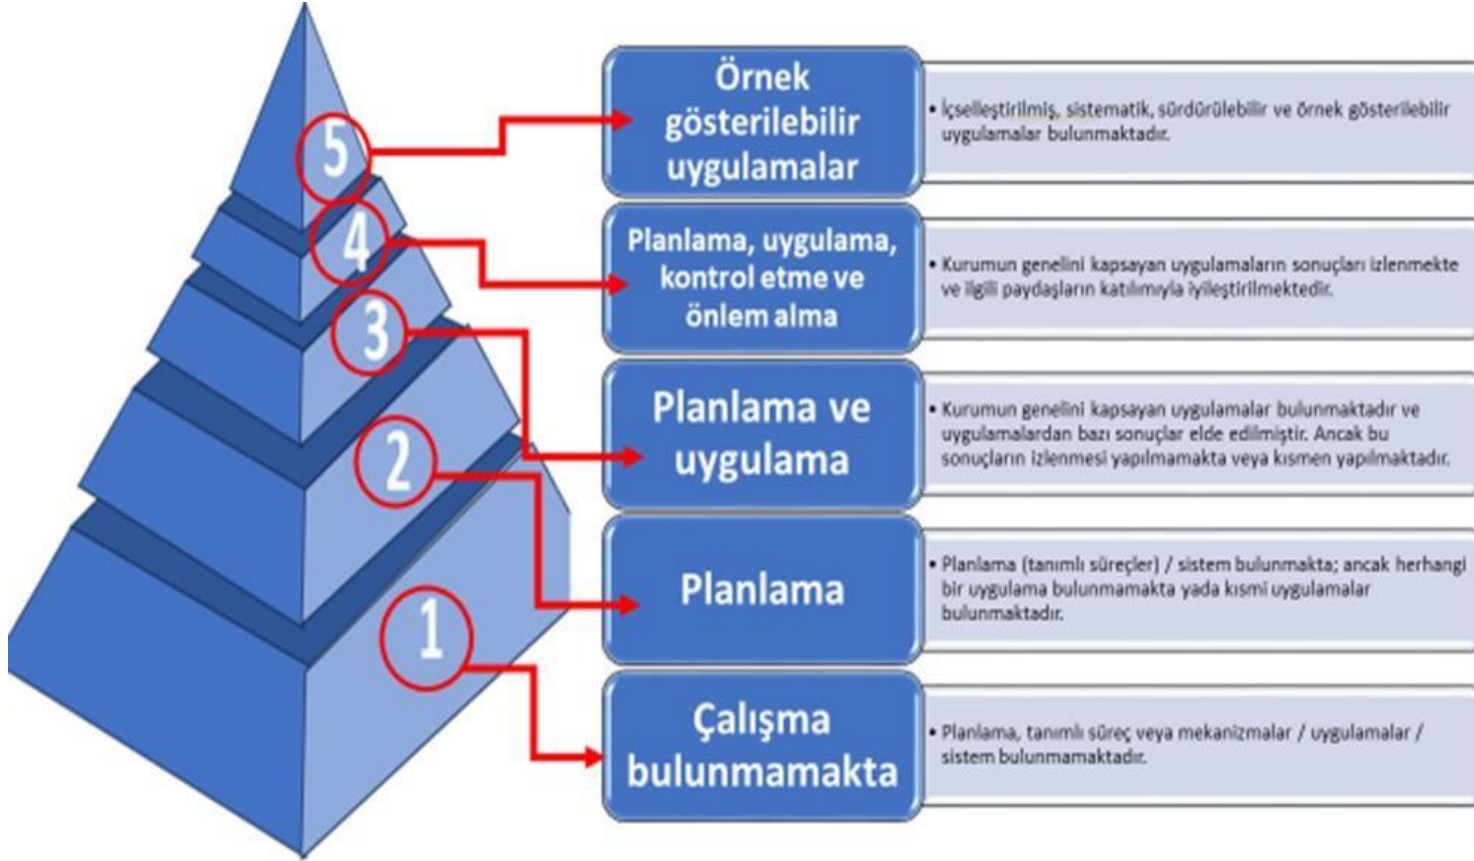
5

4

3

2

1

Örnek gösterilebilir uygulamalar

• İçselleştirilmiş, sistematik, sürdürülebilir ve örnek gösterilebilir uygulamalar bulunmaktadır.

Planlama, uygulama, kontrol etme ve önlem alma

• Kurumun genelini kapsayan uygulamaların sonuçları izlenmekte ve ilgili paydaşların katılımıyla iyileştirilmektedir.

Planlama ve uygulama

• Kurumun genelini kapsayan uygulamalar bulunmaktadır ve uygulamalardan bazı sonuçlar elde edilmiştir. Ancak bu sonuçların izlenmesi yapılmamakta veya kısmen yapılmaktadır.

Planlama

• Planlama (tanımlı süreçler) / sistem bulunmakta; ancak herhangi bir uygulama bulunmamakta yada kısmi uygulamalar bulunmaktadır.

Çalışma bulunmamakta

• Planlama, tanımlı süreç veya mekanizmalar / uygulamalar / sistem bulunmamaktadır.